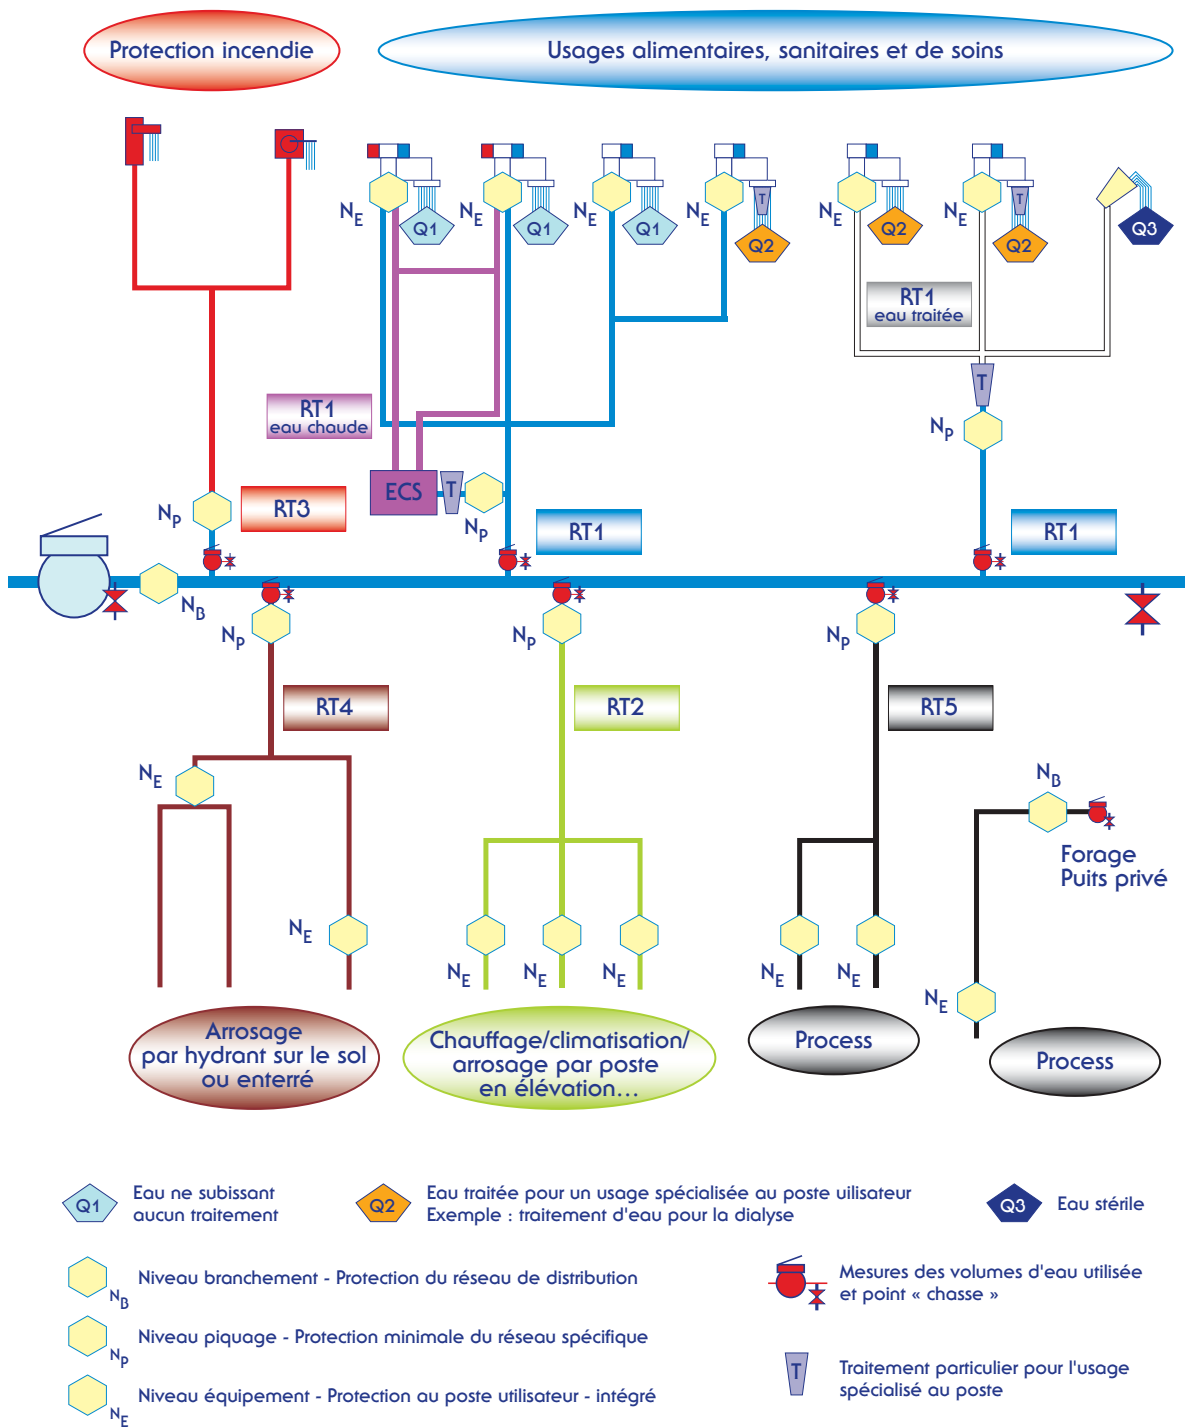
Protection incendie

Usages alimentaires, sanitaires et de soins

$N_E$ Q1 $N_E$ Q1 $N_E$ Q1 $N_E$ T Q2 $N_E$ Q2 $N_E$ T Q2 Q3

RT1
eau traitée

T

$N_P$

RT1
eau chaude

ECS T

$N_P$ RT3

$N_P$ RT1

RT1

$N_B$

$N_P$ $N_P$ $N_P$

RT4 RT2 RT5

$N_E$

$N_B$

Forage
Puits privé

$N_E$ $N_E$ $N_E$ $N_E$ $N_E$ $N_E$

$N_E$

Arrosage
par hydrant sur le sol
ou enterré

Chauffage/climatisation/
arrosage par poste
en élévation…

Process

Process

Q1 Eau ne subissant aucun traitement

Q2 Eau traitée pour un usage spécialisée au poste uilisateur
Exemple : traitement d'eau pour la dialyse

Q3 Eau stérile

$N_B$ Niveau branchement - Protection du réseau de distribution

$N_P$ Niveau piquage - Protection minimale du réseau spécifique

$N_E$ Niveau équipement - Protection au poste utilisateur - intégré

Mesures des volumes d'eau utilisée et point « chasse »

T Traitement particulier pour l'usage spécialisé au poste